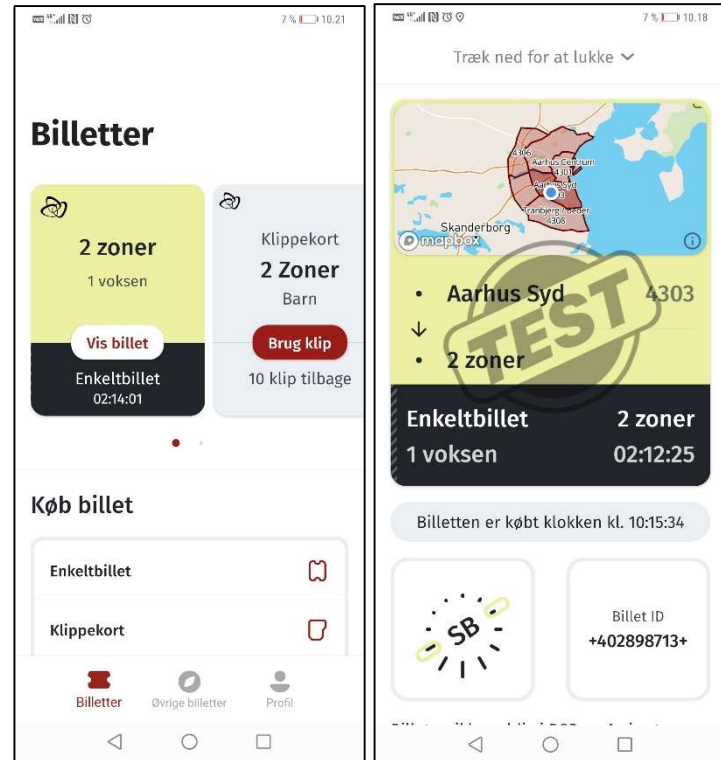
7 % 10.21

Billetter

2 zoner
1 voksen
Vis billet
Enkeltbillet
02:14:01

Klippekort
2 Zoner
Barn
Brug klip
10 klip tilbage

Køb billet

Enkeltbillet

Klippekort

Billetter
Øvrige billetter
Profil

7 % 10.18

Træk ned for at lukke

4306
Aarhus Centrum
4301
Aarhus Syd
4303
Tranbjerg / Beder
4308
Skanderborg
mapbox

Aarhus Syd 4303
↓
2 zoner

TEST

Enkeltbillet 2 zoner
1 voksen 02:12:25

Billetten er købt klokken kl. 10:15:34

SB

Billet ID
+402898713+

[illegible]